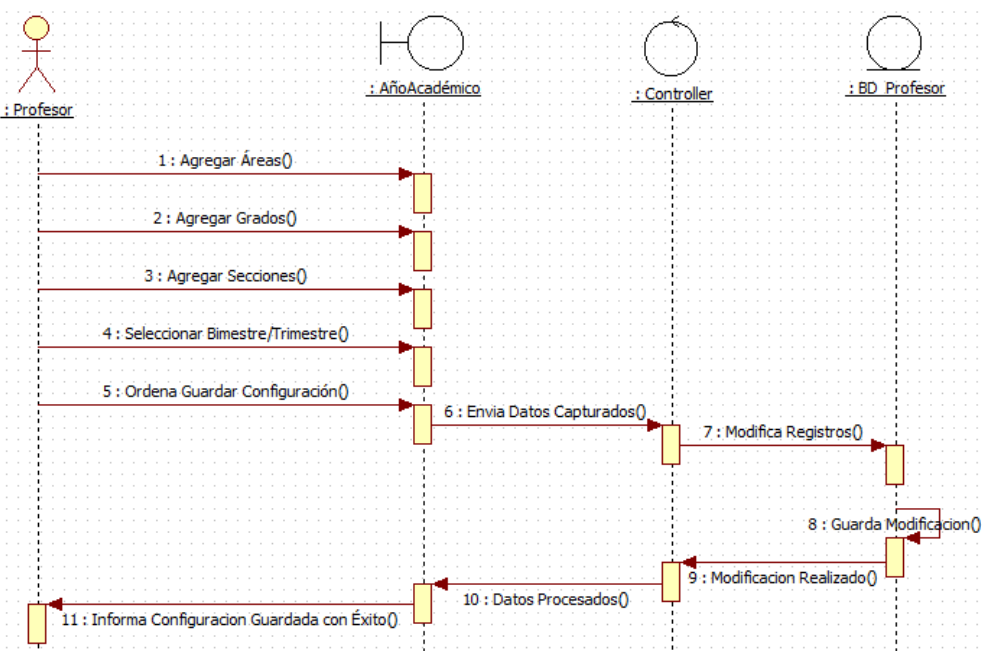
: Profesor

: AñoAcadémico

: Controller

: BD_Profesor

1 : Agregar Áreas()

2 : Agregar Grados()

3 : Agregar Secciones()

4 : Seleccionar Bimestre/Trimestre()

5 : Ordena Guardar Configuración()

6 : Envia Datos Capturados()

7 : Modifica Registros()

8 : Guarda Modificacion()

9 : Modificacion Realizado()

10 : Datos Procesados()

11 : Informa Configuracion Guardada con Éxito()